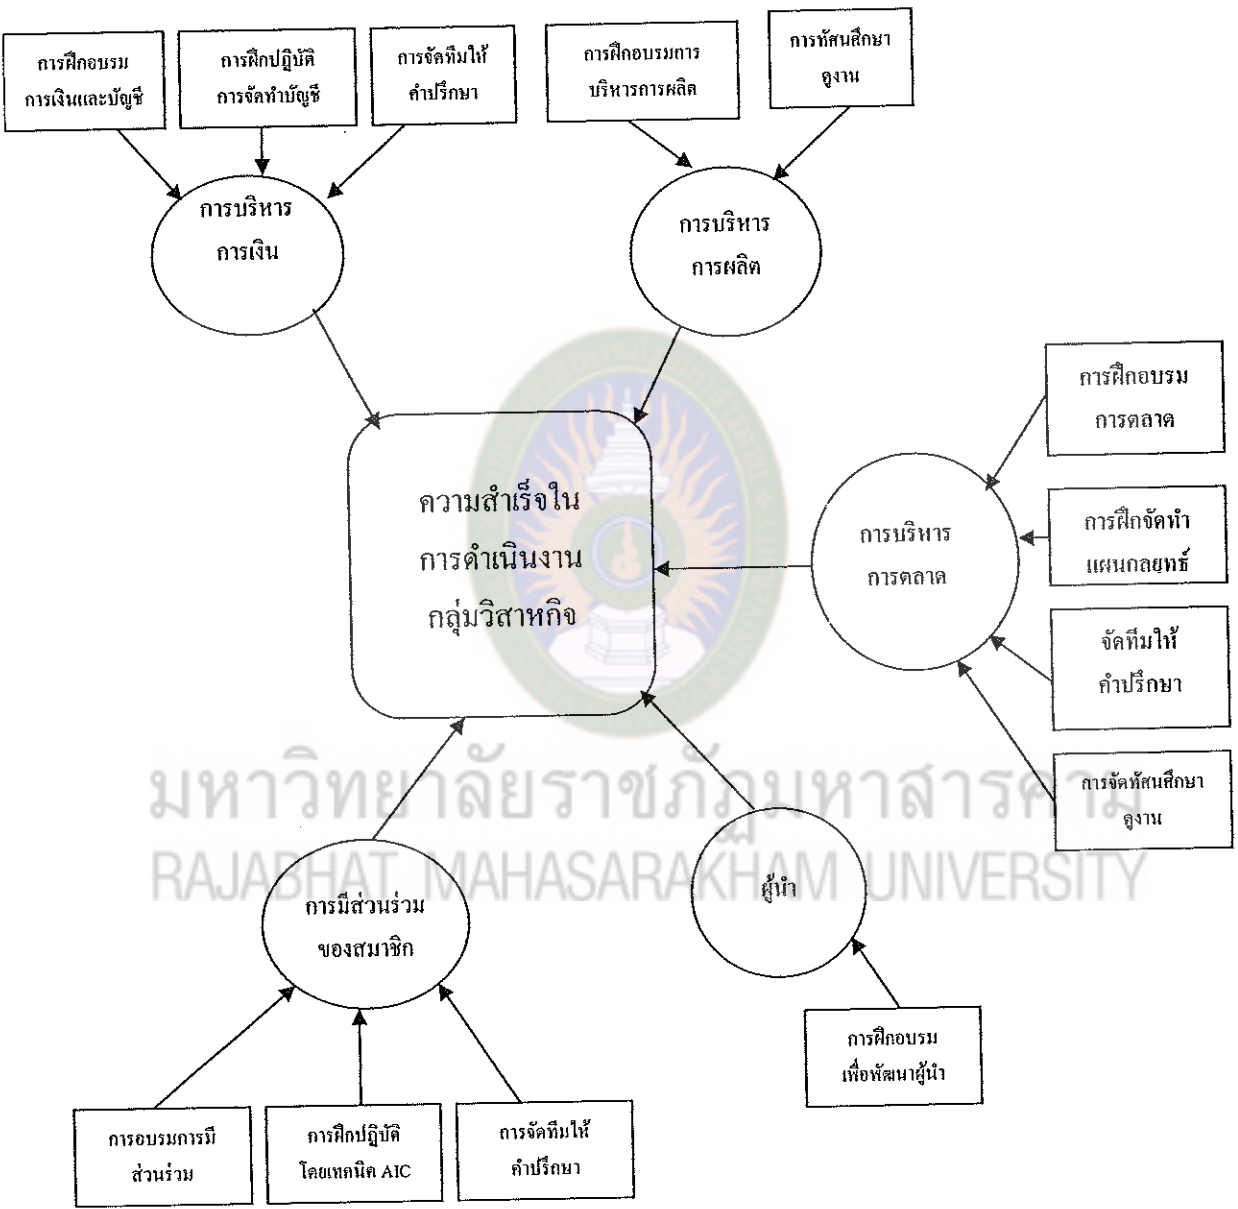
การฝึกอบรม การเงินและบัญชี

การฝึกปฏิบัติ การจัดทำบัญชี

การจัดทีมให้ คำปรึกษา

การฝึกอบรมการ บริหารการผลิต

การทัศนศึกษา ดูงาน

การบริหาร การเงิน

การบริหาร การผลิต

การฝึกอบรม การตลาด

ความสำเร็จใน การดำเนินงาน กลุ่มวิสาหกิจ

การบริหาร การตลาด

การฝึกจัดทำ แผนกลยุทธ์

จัดทีมให้ คำปรึกษา

การจัดทัศนศึกษา ดูงาน

มหาวิทยาลัยราชภัฏมหาสารคาม
RAJABHAT MAHASARAKHAM UNIVERSITY

การมีส่วนร่วม ของสมาชิก

ผู้นำ

การฝึกอบรม เพื่อพัฒนาผู้นำ

การอบรมการมี ส่วนร่วม

การฝึกปฏิบัติ โดยเทคนิค AIC

การจัดทีมให้ คำปรึกษา